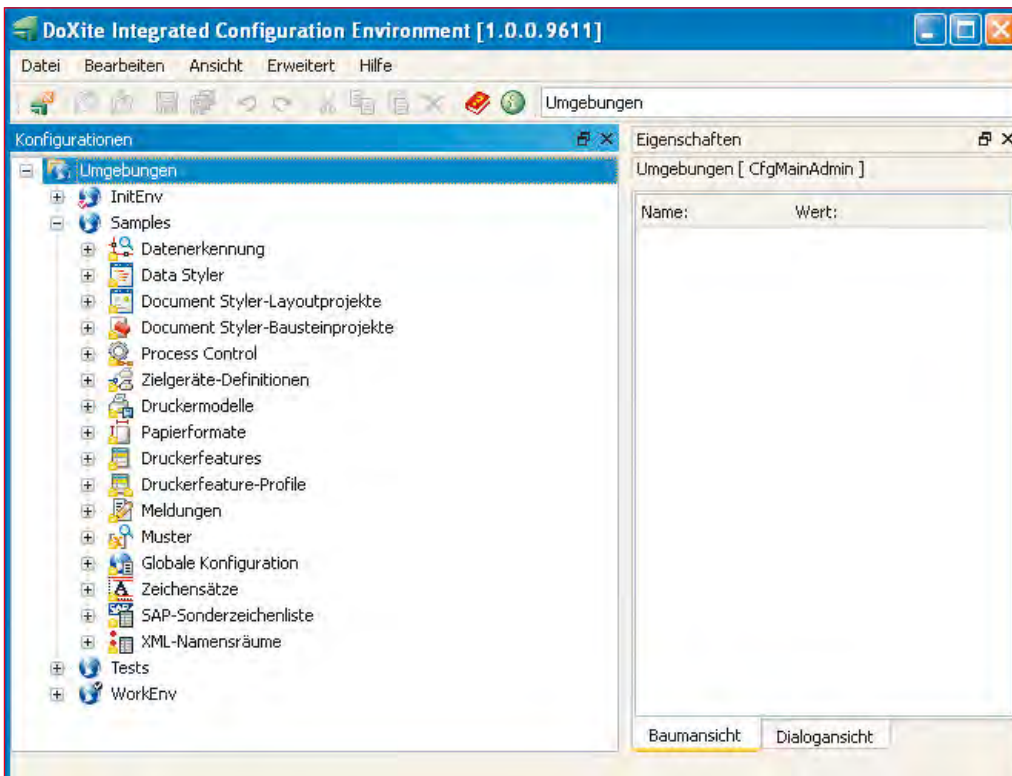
DoXite Integrated Configuration Environment [1.0.0.9611]

Datei Bearbeiten Ansicht Erweitert Hilfe

Umgebungen

Konfigurationen

Umgebungen
InitEnv
Samples
Datenerkennung
Data Styler
Document Styler-Layoutprojekte
Document Styler-Bausteinprojekte
Process Control
Zielgeräte-Definitionen
Druckermodelle
Papierformate
Druckerfeatures
Druckerfeature-Profile
Meldungen
Muster
Globale Konfiguration
Zeichensätze
SAP-Sonderzeichenliste
XML-Namensräume
Tests
WorkEnv

Eigenschaften

Umgebungen [ CfgMainAdmin ]

| Name: | Wert: |
|---|---|

Baumansicht Dialogansicht